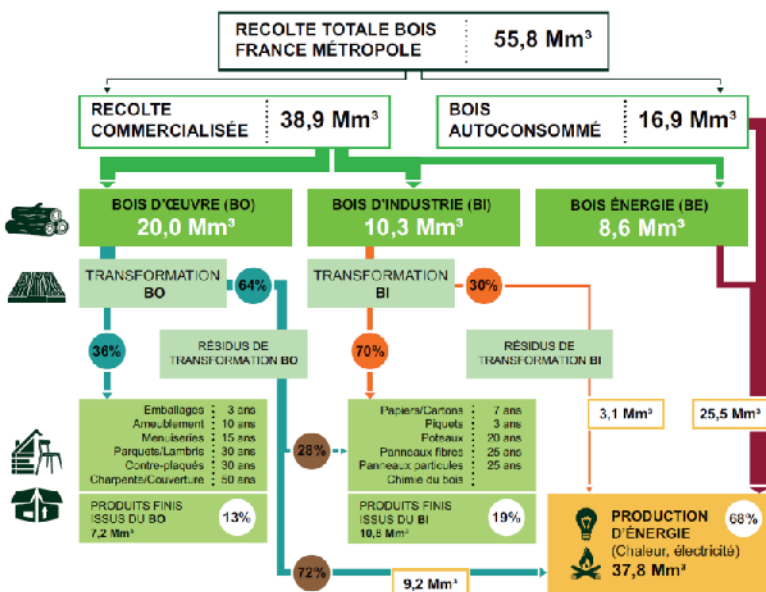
RECOLTE TOTALE BOIS FRANCE MÉTROPOLE
55,8 Mm³

RECOLTE COMMERCIALISÉE
38,9 Mm³

BOIS AUTOCONSOMMÉ
16,9 Mm³

BOIS D'ŒUVRE (BO)
20,0 Mm³

BOIS D'INDUSTRIE (BI)
10,3 Mm³

BOIS ÉNERGIE (BE)
8,6 Mm³

TRANSFORMATION BO
64%

TRANSFORMATION BI
30%

36%

RÉSIDUS DE TRANSFORMATION BO

70%

RÉSIDUS DE TRANSFORMATION BI

| | |
|---|---|
| Emballages | 3 ans |
| Ameublement | 10 ans |
| Menuiseries | 15 ans |
| Parquets/Lambris | 30 ans |
| Contre-plaqués | 30 ans |
| Charpentes/Couverture | 50 ans |

28%

| | |
|---|---|
| Papiers/Cartons | 7 ans |
| Piquets | 3 ans |
| Poteaux | 20 ans |
| Panneaux fibres | 25 ans |
| Panneaux particules | 25 ans |
| Chimie du bois | |

3,1 Mm³

25,5 Mm³

PRODUITS FINIS ISSUS DU BO
7,2 Mm³
13%

PRODUITS FINIS ISSUS DU BI
10,8 Mm³
19%

PRODUCTION D'ÉNERGIE
(Chaleur, électricité)
37,8 Mm³
68%

72%

9,2 Mm³